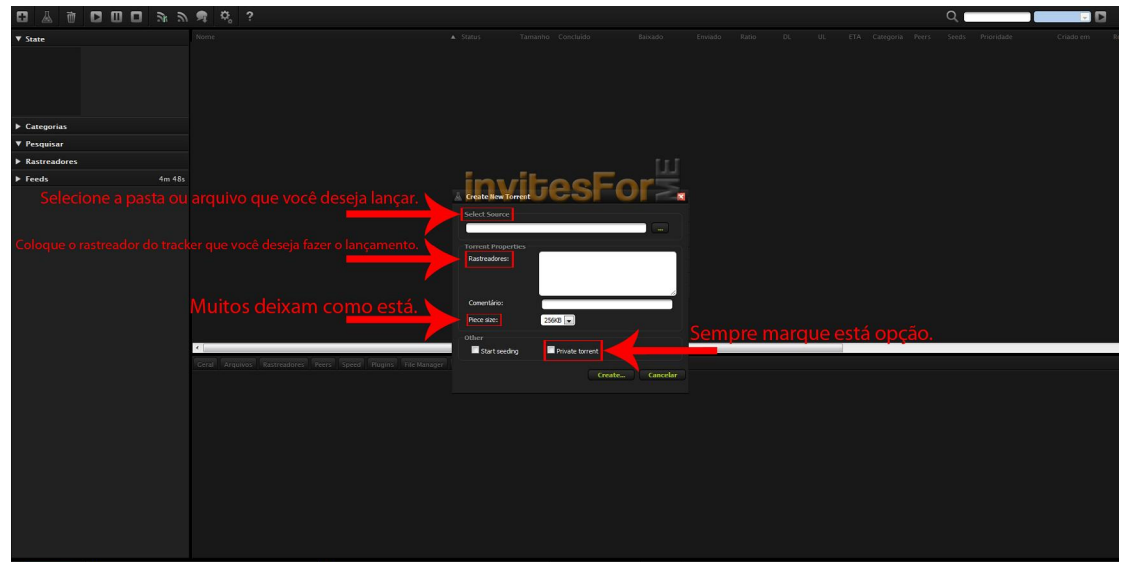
▼ State

▶ Categorias

▼ Pesquisar

▶ Rastreadores

▶ Feeds 4m 48s

| Nome | Status | Tamanho | Concluído | Baixado | Enviado | Ratio | DL | UL | ETA | Categoria | Peers | Seeds | Prioridade | Criado em | R |
|---|---|---|---|---|---|---|---|---|---|---|---|---|---|---|---|

invitesForME

Create New Torrent

Selecione a pasta ou arquivo que você deseja lançar.

Select Source

...

Coloque o rastreador do tracker que você deseja fazer o lançamento.

Torrent Properties

Rastreadores:

Comentário:

Muitos deixam como está.

Piece size: 256KB

Other

Start seeding

Private torrent

Sempre marque está opção.

Create... Cancelar

Geral Arquivos Rastreadores Peers Speed Plugins File Manager